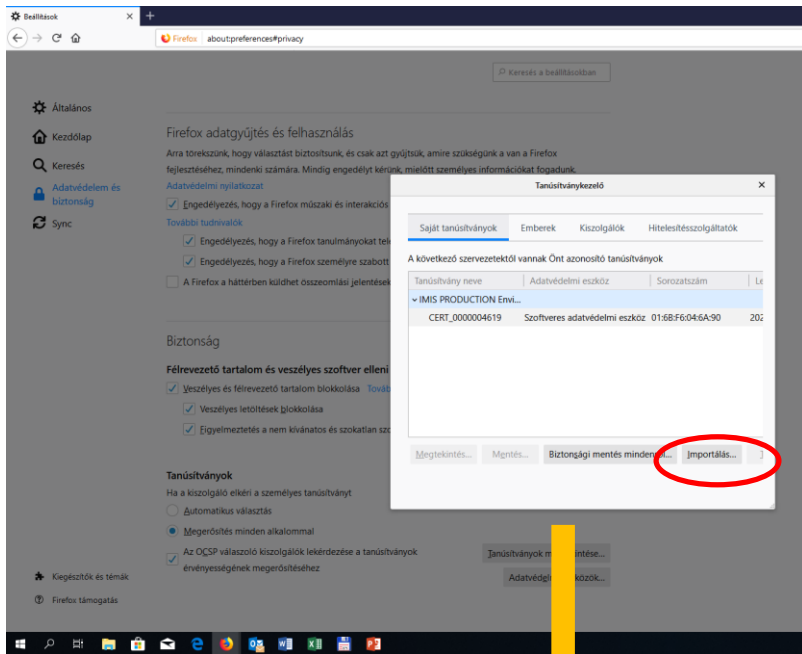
Beállítások ×
+
Firefox about:preferences#privacy
Keresés a beállításokban

Általános
Kezdőlap
Keresés
Adatvédelem és biztonság
Sync

Firefox adatgyűjtés és felhasználás
Arra törekszünk, hogy választást biztosítsunk, és csak azt gyűjtsük, amire szükségünk a van a Firefox fejlesztéséhez, mindenki számára. Mindig engedélyt kérünk, mielőtt személyes információkat fogadunk.
Adatvédelmi nyilatkozat
Engedélyezés, hogy a Firefox műszaki és interakciós
További tudnivalók
Engedélyezés, hogy a Firefox tanulmányokat tel
Engedélyezés, hogy a Firefox személyre szabott
A Firefox a háttérben küldhet összeomlási jelentése

Biztonság
Félrevezető tartalom és veszélyes szoftver elleni
Veszélyes és félrevezető tartalom blokkolása Tová
Veszélyes letöltések blokkolása
Figyelmeztetés a nem kívánatos és szokatlan szo

Tanúsítványok
Ha a kiszolgáló elkéri a személyes tanúsítványt
Automatikus választás
Megerősítés minden alkalommal
Az OCSP válaszoló kiszolgálók lekérdezése a tanúsítványok érvényességének megerősítéséhez
Tanúsítványok m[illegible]ntése...
Adatvédg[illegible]közök...

Kiegészítők és témák
Firefox támogatás

Tanúsítványkezelő ×
Saját tanúsítványok Emberek Kiszolgálók Hitelesítésszolgáltatók
A következő szervezetektől vannak Önt azonosító tanúsítványok
| Tanúsítvány neve | Adatvédelmi eszköz | Sorozatszám | Le |
|---|---|---|---|
| IMIS PRODUCTION Envi... | | | |
| CERT_0000004619 | Szoftveres adatvédelmi eszköz | 01:6B:F6:04:6A:90 | 202 |
Megtekintés... Mentés... Biztonsági mentés mindenről... Importálás...